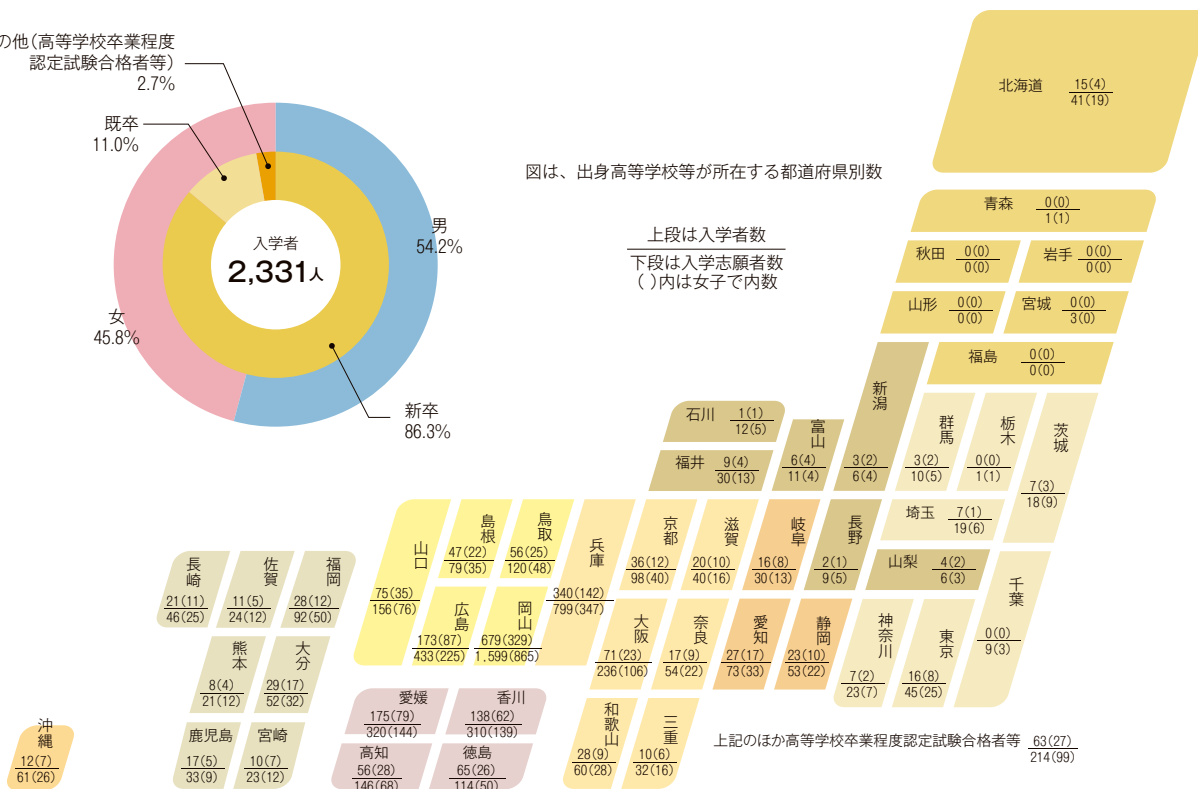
の他（高等学校卒業程度認定試験合格者等）
2.7%

既卒
11.0%

入学者
2,331人

男
54.2%

女
45.8%

新卒
86.3%

図は、出身高等学校等が所在する都道府県別数

上段は入学者数
下段は入学志願者数
( )内は女子で内数

北海道 15(4) 41(19)
青森 0(0) 1(1)
秋田 0(0) 0(0)
岩手 0(0) 0(0)
山形 0(0) 0(0)
宮城 0(0) 3(0)
福島 0(0) 0(0)
新潟 3(2) 6(4)
群馬 3(2) 10(5)
栃木 0(0) 1(1)
茨城 7(3) 18(9)
石川 1(1) 12(5)
富山 6(4) 11(4)
福井 9(4) 30(13)
埼玉 7(1) 19(6)
山梨 4(2) 6(3)
千葉 0(0) 9(3)
長野 2(1) 9(5)
岐阜 16(8) 30(13)
滋賀 20(10) 40(16)
京都 36(12) 98(40)
兵庫 340(142) 799(347)
鳥取 56(25) 120(48)
島根 47(22) 79(35)
山口 75(35) 156(76)
広島 173(87) 433(225)
岡山 679(329) 1,599(865)
大阪 71(23) 236(106)
奈良 17(9) 54(22)
愛知 27(17) 73(33)
静岡 23(10) 53(22)
神奈川 7(2) 23(7)
東京 16(8) 45(25)
和歌山 28(9) 60(28)
三重 10(6) 32(16)
長崎 21(11) 46(25)
佐賀 11(5) 24(12)
福岡 28(12) 92(50)
熊本 8(4) 21(12)
大分 29(17) 52(32)
鹿児島 17(5) 33(9)
宮崎 10(7) 23(12)
沖縄 12(7) 61(26)
愛媛 175(79) 320(144)
香川 138(62) 310(139)
高知 56(28) 146(68)
徳島 65(26) 114(50)

上記のほか高等学校卒業程度認定試験合格者等 63(27) 214(99)